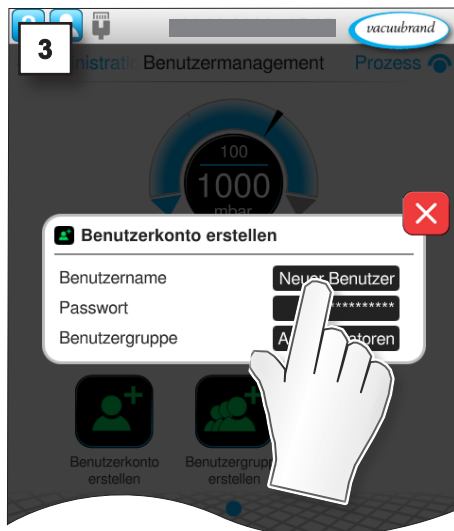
3

vacuubrand

nistrati Benutzermanagement Prozess

100
1000
mbar

Benutzerkonto erstellen

Benutzername Neuer Benutzer
Passwort ***********
Benutzergruppe A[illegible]toren

Benutzerkonto erstellen

Benutzergrup erstellen